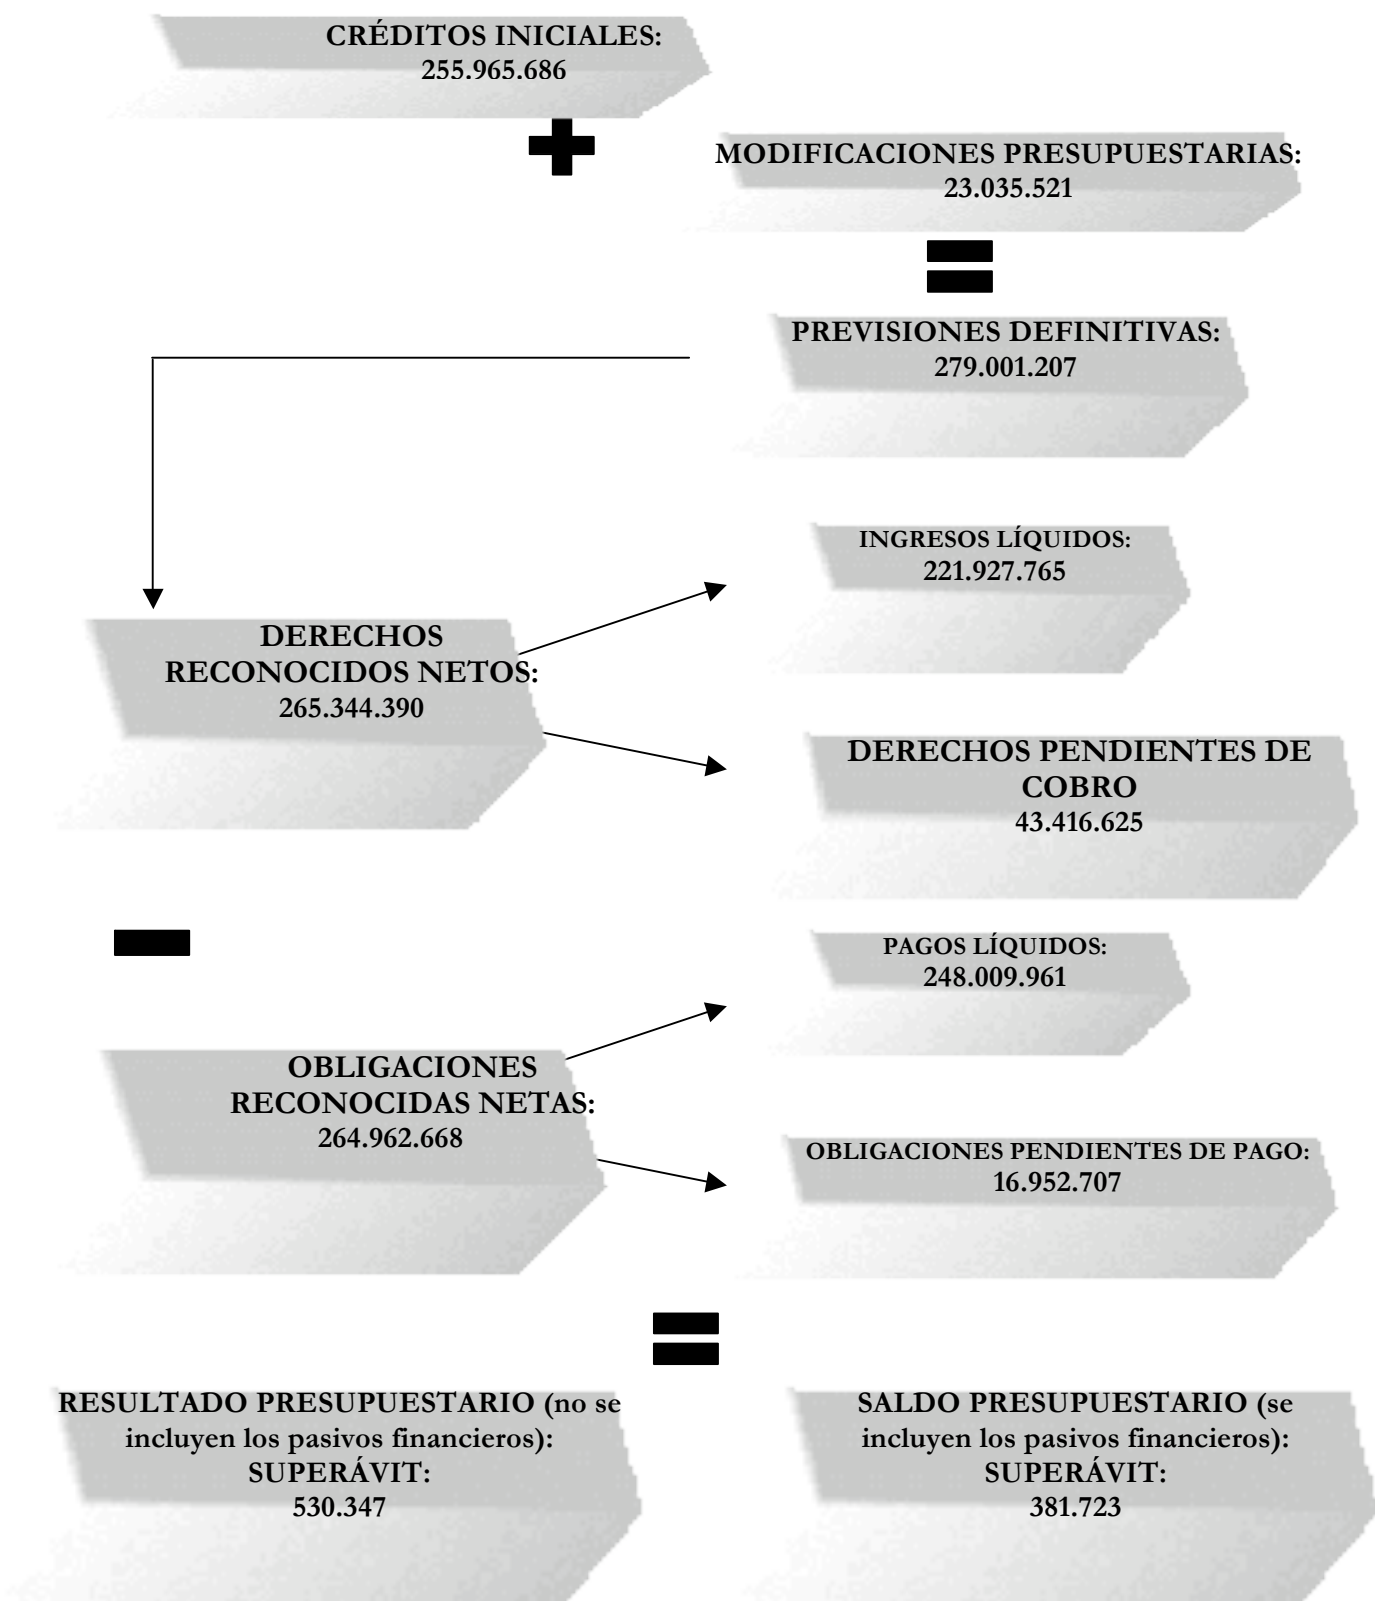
CRÉDITOS INICIALES:
255.965.686

MODIFICACIONES PRESUPUESTARIAS:
23.035.521

PREVISIONES DEFINITIVAS:
279.001.207

INGRESOS LÍQUIDOS:
221.927.765

DERECHOS RECONOCIDOS NETOS:
265.344.390

DERECHOS PENDIENTES DE COBRO
43.416.625

PAGOS LÍQUIDOS:
248.009.961

OBLIGACIONES RECONOCIDAS NETAS:
264.962.668

OBLIGACIONES PENDIENTES DE PAGO:
16.952.707

RESULTADO PRESUPUESTARIO (no se incluyen los pasivos financieros):
SUPERÁVIT:
530.347

SALDO PRESUPUESTARIO (se incluyen los pasivos financieros):
SUPERÁVIT:
381.723